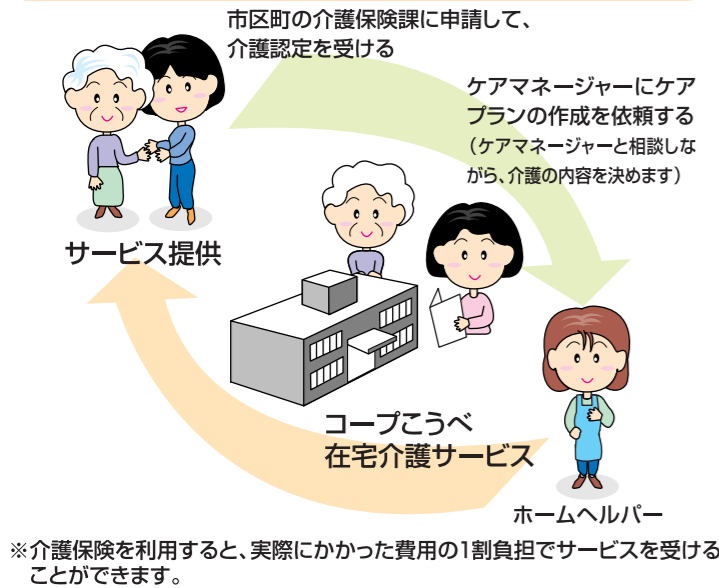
市区町の介護保険課に申請して、介護認定を受ける

ケアマネージャーにケアプランの作成を依頼する
（ケアマネージャーと相談しながら、介護の内容を決めます）

サービス提供

コープこうべ
在宅介護サービス

ホームヘルパー

※介護保険を利用すると、実際にかかった費用の1割負担でサービスを受けることができます。